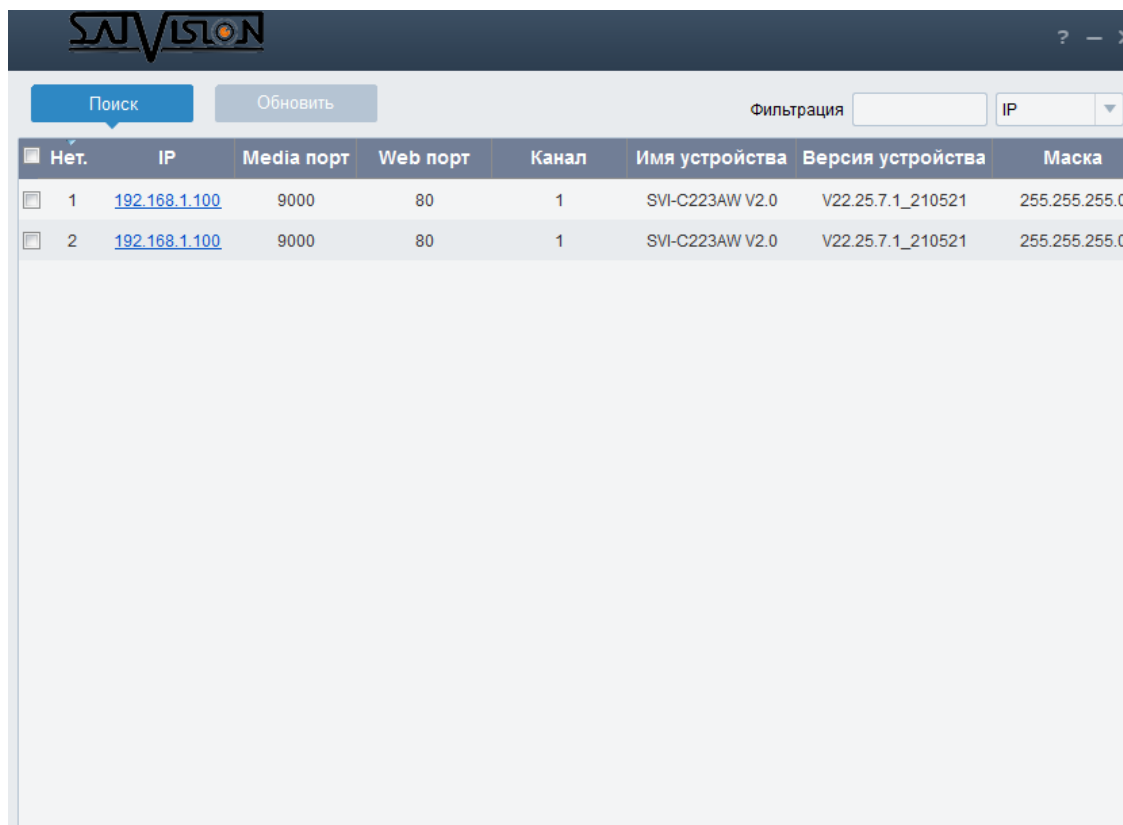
SATVISION

? —

Поиск

Обновить

Фильтрация

IP

| Нет. | IP | Media порт | Web порт | Канал | Имя устройства | Версия устройства | Маска |
|---|---|---|---|---|---|---|---|
| 1 | 192.168.1.100 | 9000 | 80 | 1 | SVI-C223AW V2.0 | V22.25.7.1_210521 | 255.255.255.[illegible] |
| 2 | 192.168.1.100 | 9000 | 80 | 1 | SVI-C223AW V2.0 | V22.25.7.1_210521 | 255.255.255.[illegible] |